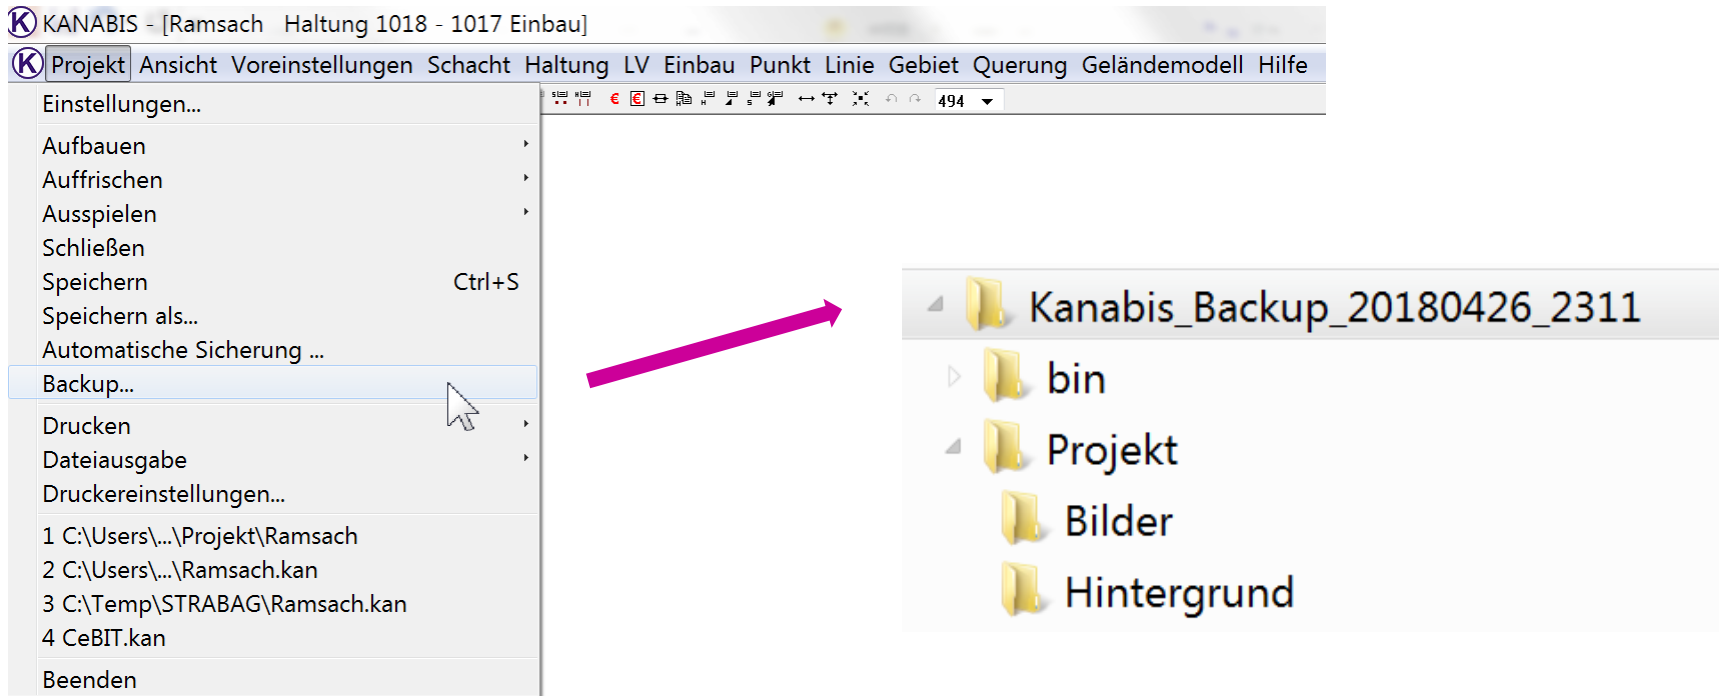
KANABIS - [Ramsach Haltung 1018 - 1017 Einbau]

Projekt Ansicht Voreinstellungen Schacht Haltung LV Einbau Punkt Linie Gebiet Querung Geländemodell Hilfe

494

Einstellungen...
Aufbauen
Auffrischen
Ausspielen
Schließen
Speichern Ctrl+S
Speichern als...
Automatische Sicherung ...
Backup...
Drucken
Dateiausgabe
Druckereinstellungen...
1 C:\Users\...\Projekt\Ramsach
2 C:\Users\...\Ramsach.kan
3 C:\Temp\STRABAG\Ramsach.kan
4 CeBIT.kan
Beenden

Kanabis_Backup_20180426_2311
bin
Projekt
Bilder
Hintergrund